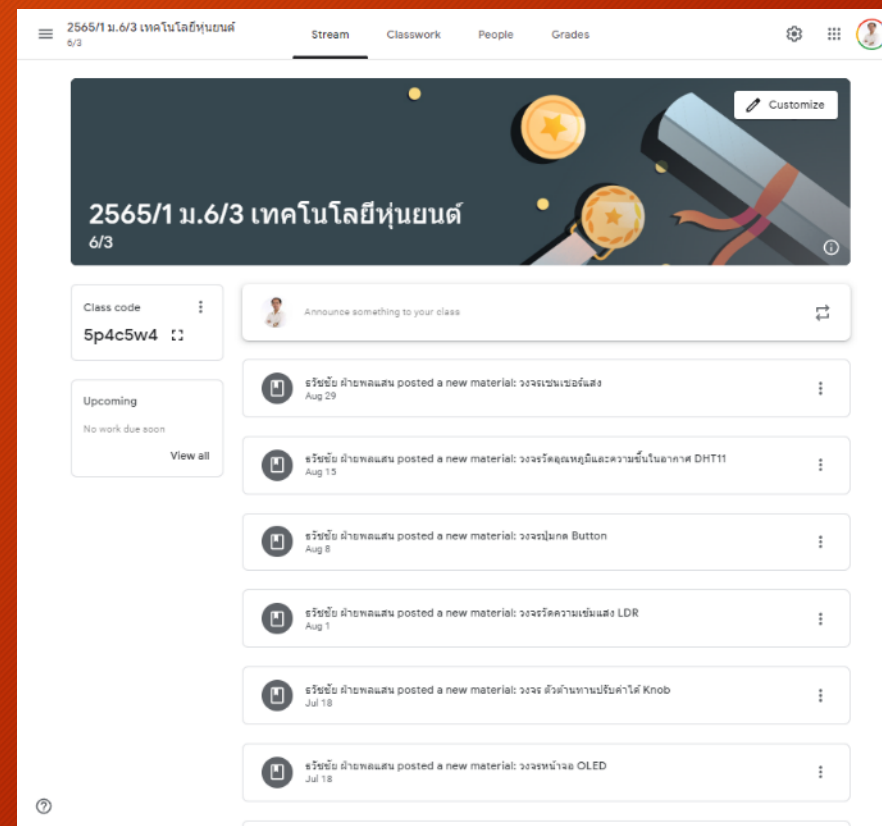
2565/1 ม.6/3 เทคโนโลยีหุ่นยนต์
6/3

Stream Classwork People Grades

Customize

2565/1 ม.6/3 เทคโนโลยีหุ่นยนต์
6/3

Class code
5p4c5w4

Upcoming
No work due soon
View all

Announce something to your class

ธวัชชัย ฝ่ายพลแสน posted a new material: วงจรเซนเซอร์แสง
Aug 29

ธวัชชัย ฝ่ายพลแสน posted a new material: วงจรวัดอุณหภูมิและความชื้นในอากาศ DHT11
Aug 15

ธวัชชัย ฝ่ายพลแสน posted a new material: วงจรปุ่มกด Button
Aug 8

ธวัชชัย ฝ่ายพลแสน posted a new material: วงจรวัดความเข้มแสง LDR
Aug 1

ธวัชชัย ฝ่ายพลแสน posted a new material: วงจร ตัวต้านทานปรับค่าได้ Knob
Jul 18

ธวัชชัย ฝ่ายพลแสน posted a new material: วงจรหน้าจอ OLED
Jul 18